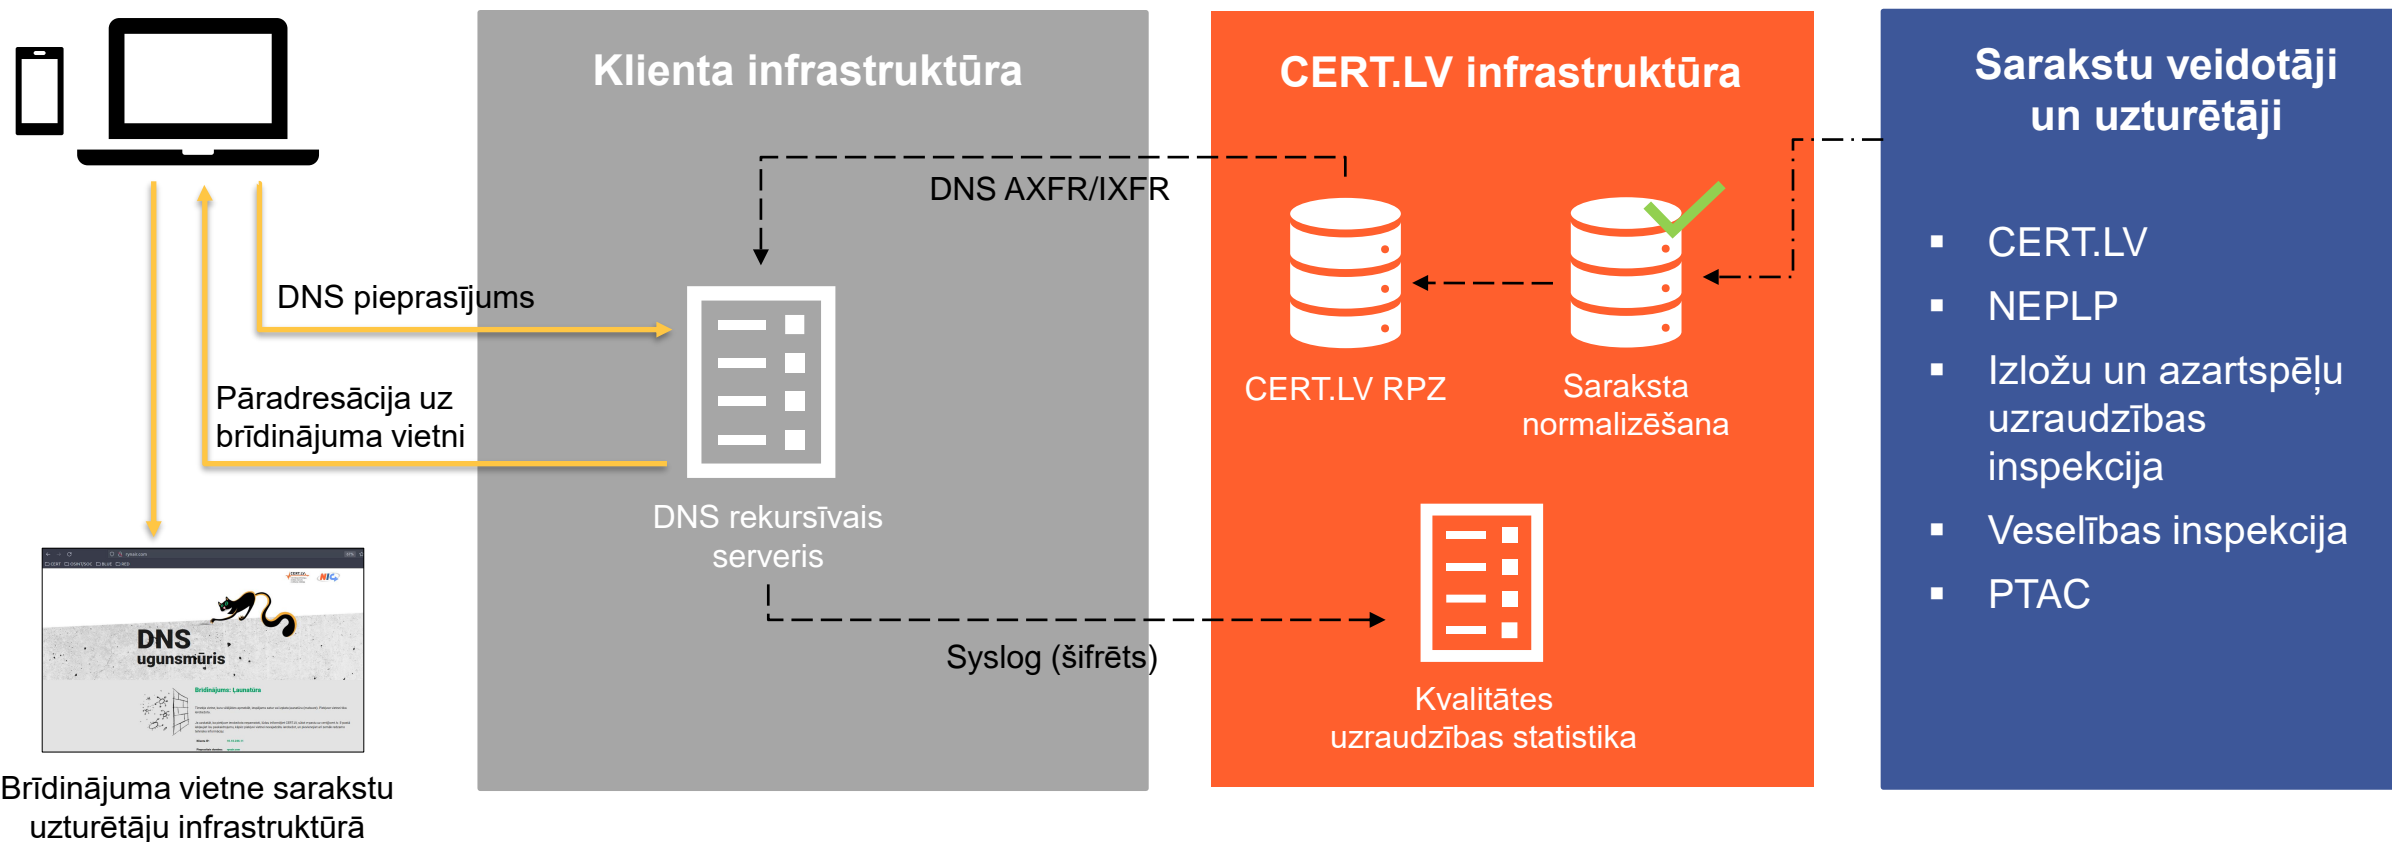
Klienta infrastruktūra

CERT.LV infrastruktūra

Sarakstu veidotāji un uzturētāji

DNS AXFR/IXFR

DNS pieprasījums

Pāradresācija uz brīdinājuma vietni

DNS rekursīvais serveris

CERT.LV RPZ

Saraksta normalizēšana

Syslog (šifrēts)

Kvalitātes uzraudzības statistika

- CERT.LV
- NEPLP
- Izložu un azartspēļu uzraudzības inspekcija
- Veselības inspekcija
- PTAC

DNS ugunsmūris

Brīdinājums: Launatūra

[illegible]

Brīdinājuma vietne sarakstu uzturētāju infrastruktūrā